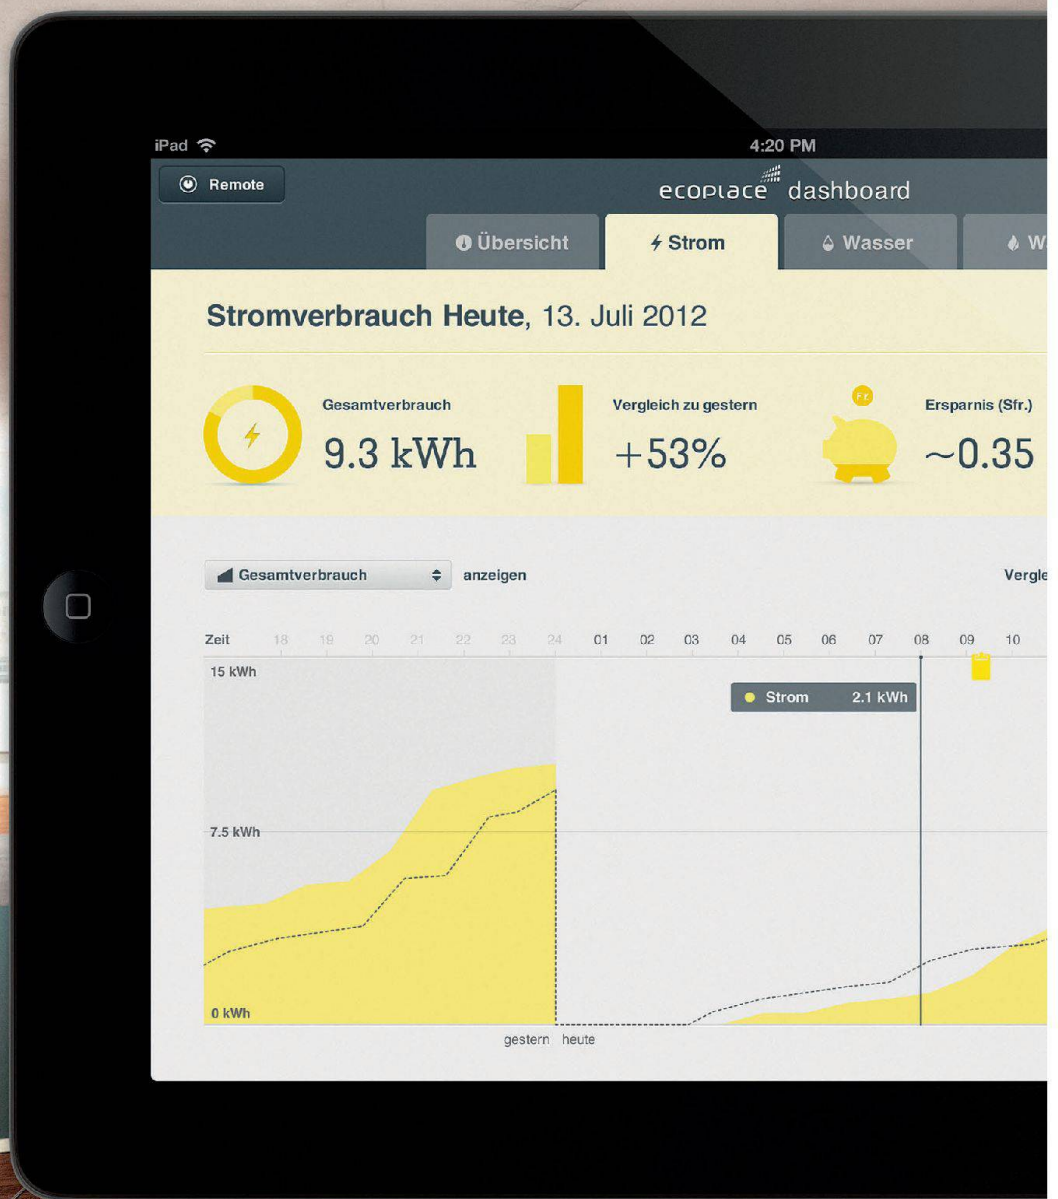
iPad

4:20 PM

Remote

ecoplace dashboard

Übersicht

Strom

Wasser

W

Stromverbrauch Heute, 13. Juli 2012

Gesamtverbrauch

9.3 kWh

Vergleich zu gestern

+53%

Fr.

Ersparnis (Sfr.)

~0.35

Gesamtverbrauch

anzeigen

Vergle

Zeit 18 19 20 21 22 23 24 01 02 03 04 05 06 07 08 09 10

15 kWh

Strom 2.1 kWh

7.5 kWh

0 kWh

gestern heute